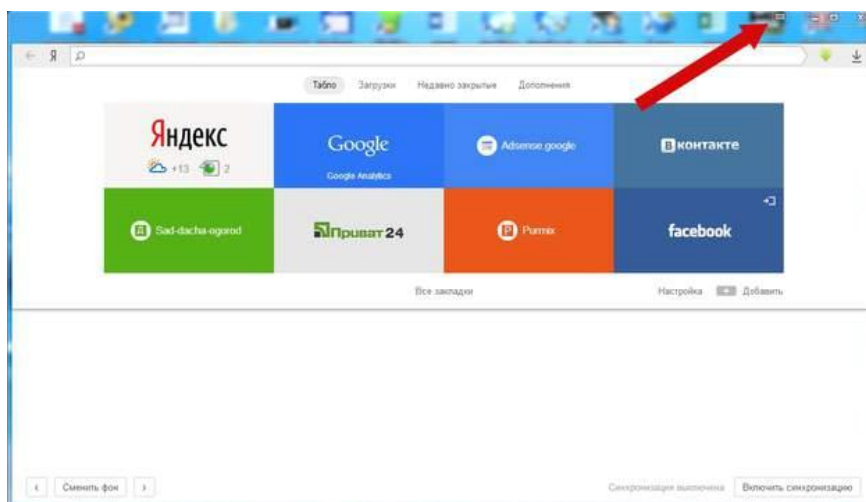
Я

Табло Загрузки Недавно закрытые Дополнения

Яндекс
+13 2

Google
Google Analytics

Adsense google

ВКонтакте

Sad-dacha-ogorod

Приват24

Pumix

facebook

Все закладки

Настройка Добавить

Сменить фон

Синхронизация выключена Включить синхронизацию